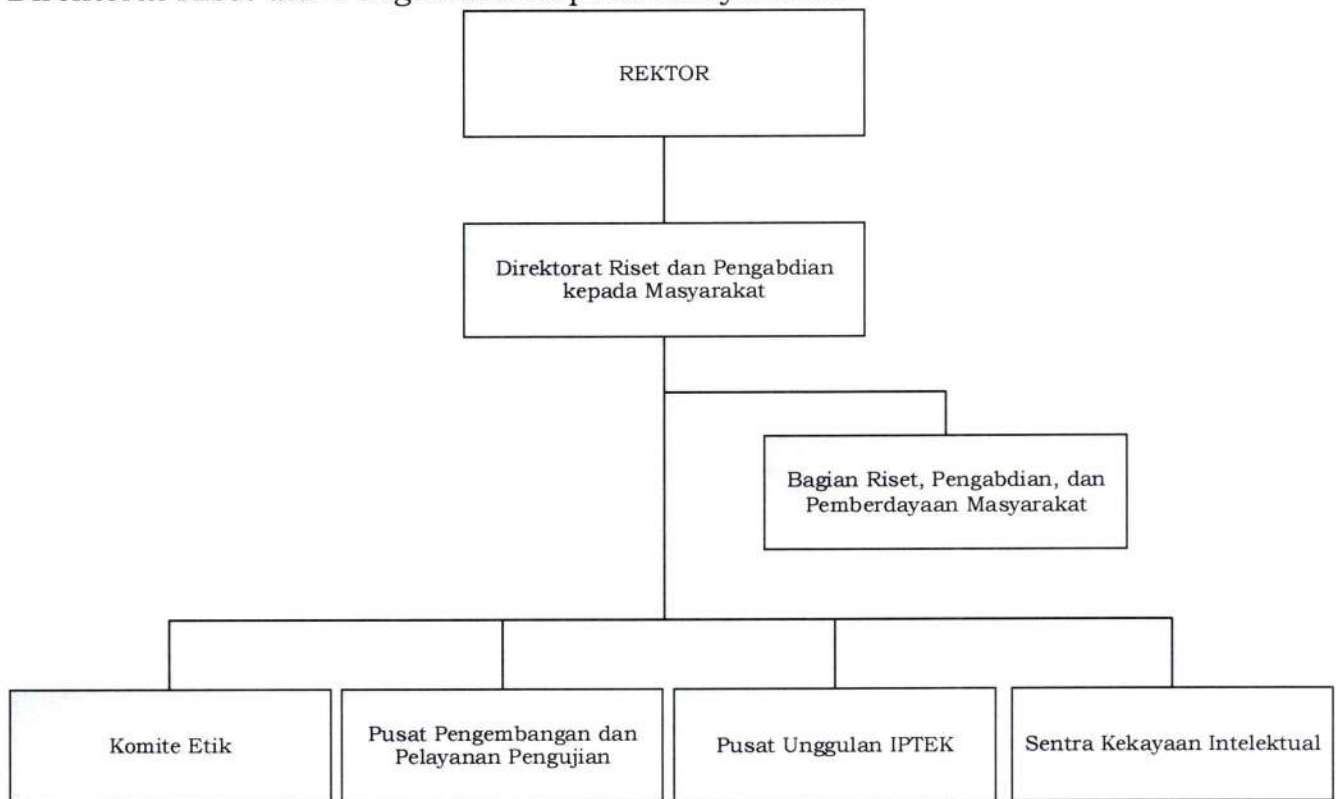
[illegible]

REKTOR

Direktorat Riset dan Pengabdian kepada Masyarakat

Bagian Riset, Pengabdian, dan Pemberdayaan Masyarakat

Komite Etik

Pusat Pengembangan dan Pelayanan Pengujian

Pusat Unggulan IPTEK

Sentra Kekayaan Intelektual